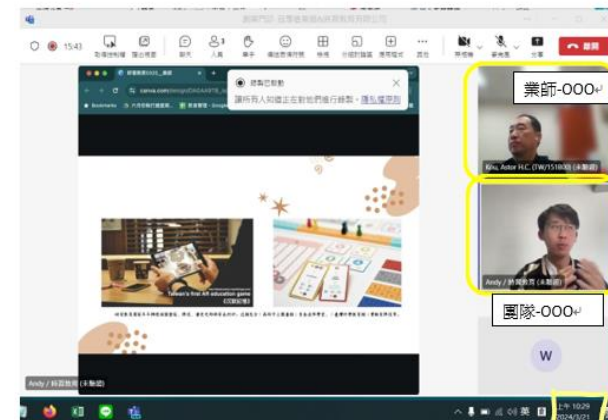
15:43

錄製已啟動
讓所有人知道正在對他們進行錄製。隱私權原則

Taiwan's first AR education game

業師-OOO

Kou, Astor H.C. (TW/15180) (未驗證)

Andy / 昕晨教育 (未驗證)

團隊-OOO

W

Andy / 昕晨教育 (未驗證)

上午 10:29
2024/3/21